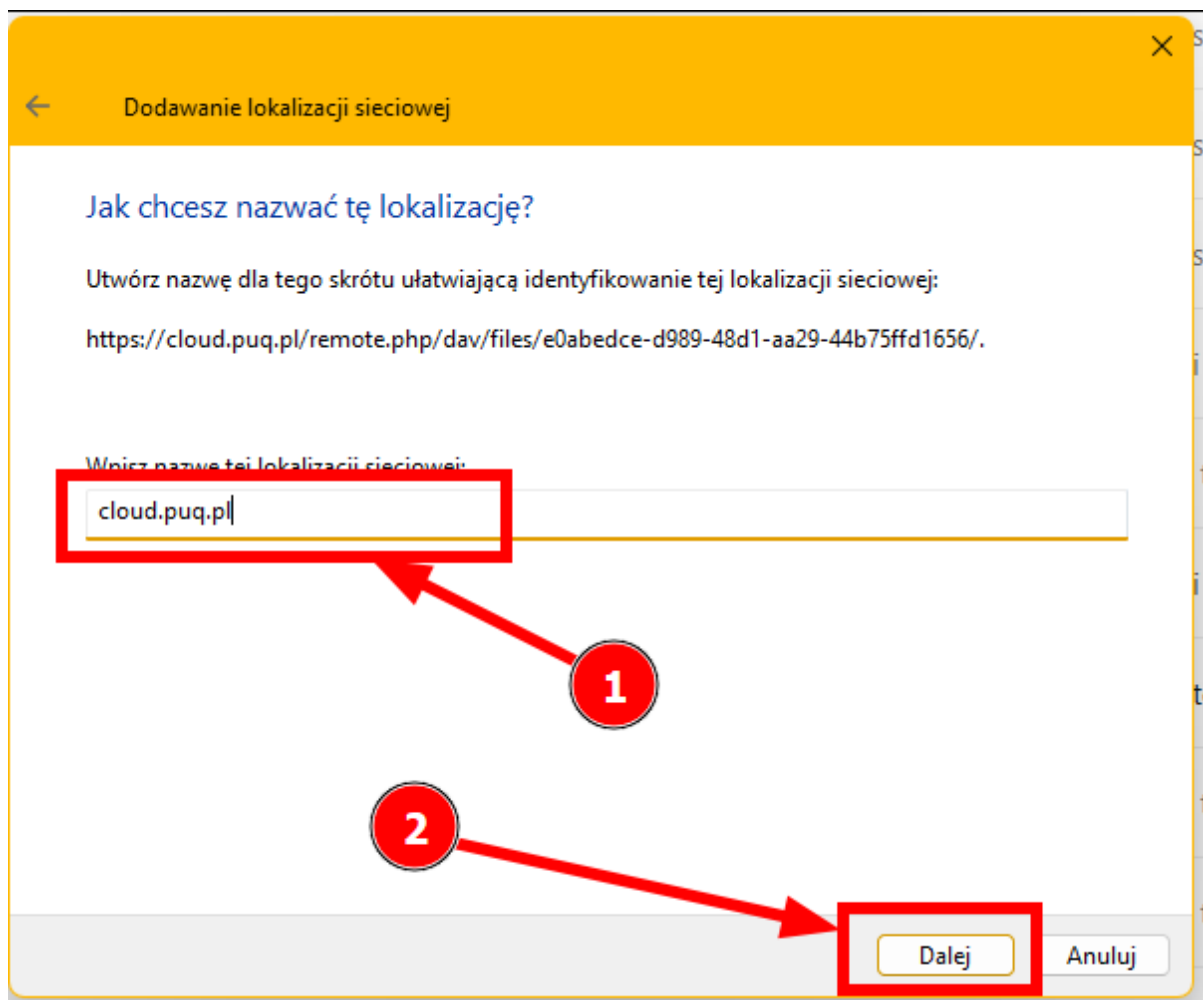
Dodawanie lokalizacji sieciowej

Jak chcesz nazwać tę lokalizację?

Utwórz nazwę dla tego skrótu ułatwiającą identyfikowanie tej lokalizacji sieciowej:

https://cloud.puq.pl/remote.php/dav/files/e0abedce-d989-48d1-aa29-44b75ffd1656/.

Wpisz nazwę tej lokalizacji sieciowej:

cloud.puq.pl

1

2

Dalej

Anuluj